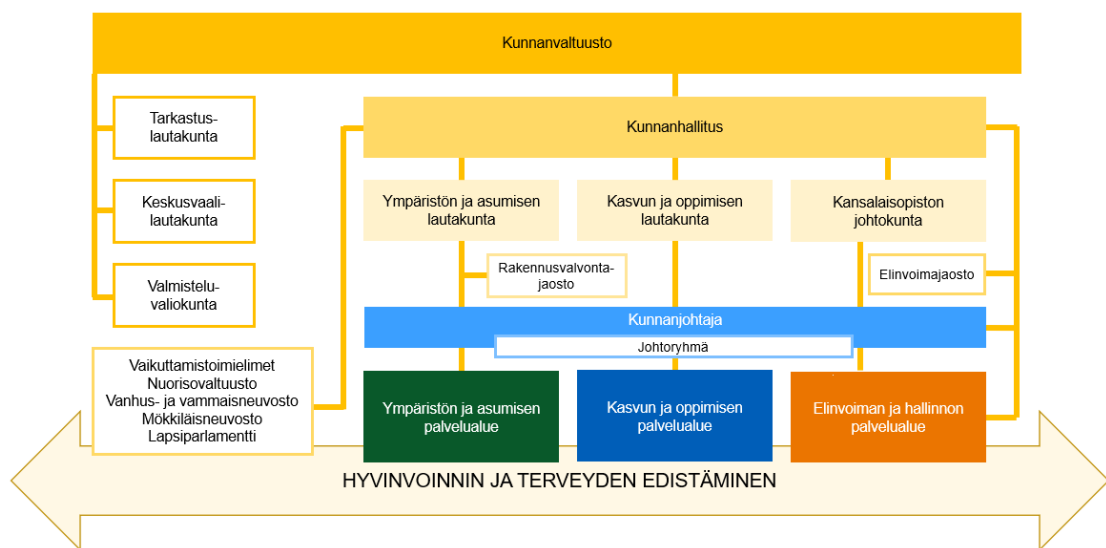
Kunnanvaltuusto

Tarkastuslautakunta

Keskusvaalilautakunta

Valmisteluvaliokunta

Vaikuttamistoimielimet
Nuorisovaltuusto
Vanhus- ja vammaisneuvosto
Mökkiläisneuvosto
Lapsiparlamentti

Kunnanhallitus

Ympäristön ja asumisen lautakunta

Kasvun ja oppimisen lautakunta

Kansalaisopiston johtokunta

Rakennusvalvontajaosto

Elinvoimajaosto

Kunnanjohtaja

Johtoryhmä

Ympäristön ja asumisen palvelualue

Kasvun ja oppimisen palvelualue

Elinvoiman ja hallinnon palvelualue

HYVINVOINNIN JA TERVEYDEN EDISTÄMINEN